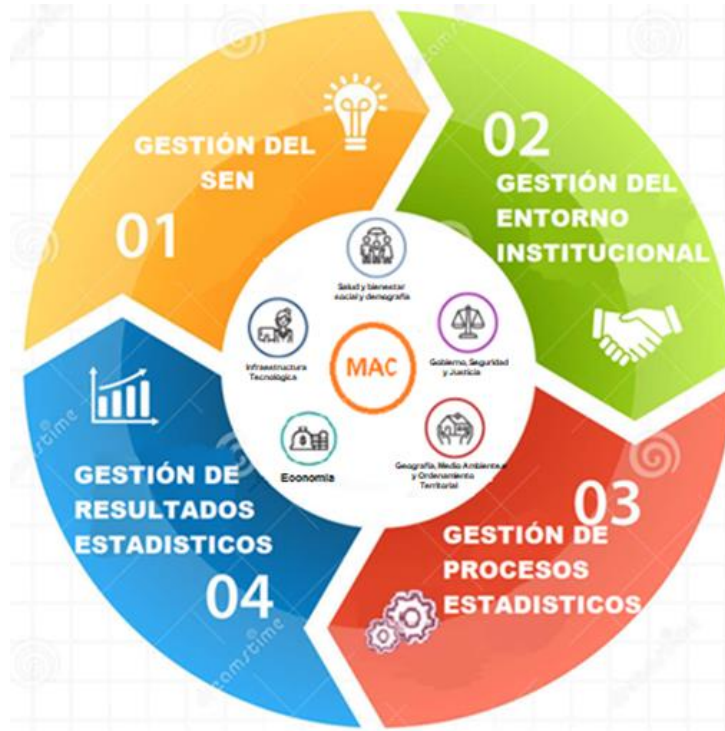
GESTIÓN DEL SEN

01

02

GESTIÓN DEL ENTORNO INSTITUCIONAL

Salud y bienestar social y demografía

Infraestructura Tecnológica

MAC

Gobierno, Seguridad y Justicia

Economía

Geografía, Medio Ambiente y Ordenamiento Territorial

GESTIÓN DE RESULTADOS ESTADISTICOS

04

03

GESTIÓN DE PROCESOS ESTADISTICOS